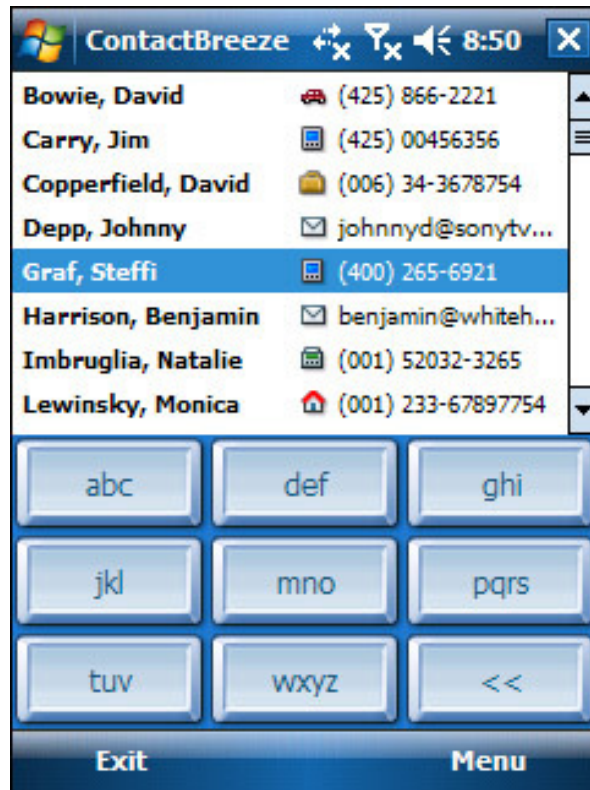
ContactBreeze 8:50

| | |
|---|---|
| Bowie, David | (425) 866-2221 |
| Carry, Jim | (425) 00456356 |
| Copperfield, David | (006) 34-3678754 |
| Depp, Johnny | johnnyd@sonytv... |
| Graf, Steffi | (400) 265-6921 |
| Harrison, Benjamin | benjamin@whiteh... |
| Imbruglia, Natalie | (001) 52032-3265 |
| Lewinsky, Monica | (001) 233-67897754 |

abc def ghi
jkl mno pqrs
tuv wxyz <<

Exit Menu